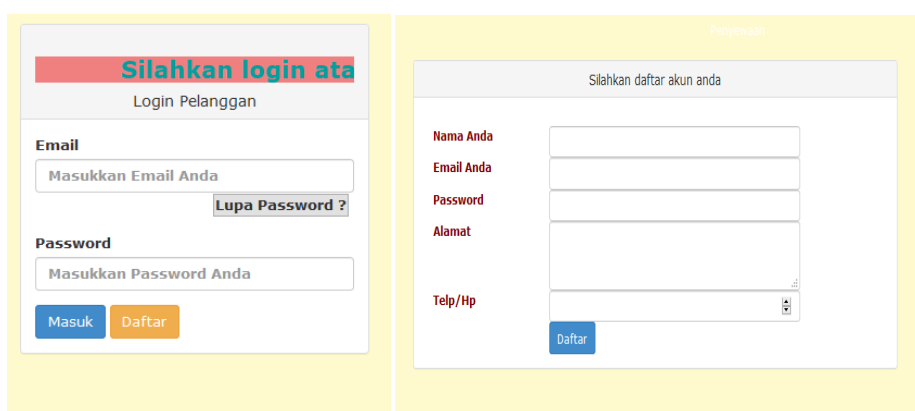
Silahkan login ata

Login Pelanggan

Email

Masukkan Email Anda

Lupa Password ?

Password

Masukkan Password Anda

Masuk Daftar

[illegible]

Silahkan daftar akun anda

Nama Anda

Email Anda

Password

Alamat

Telp/Hp

Daftar